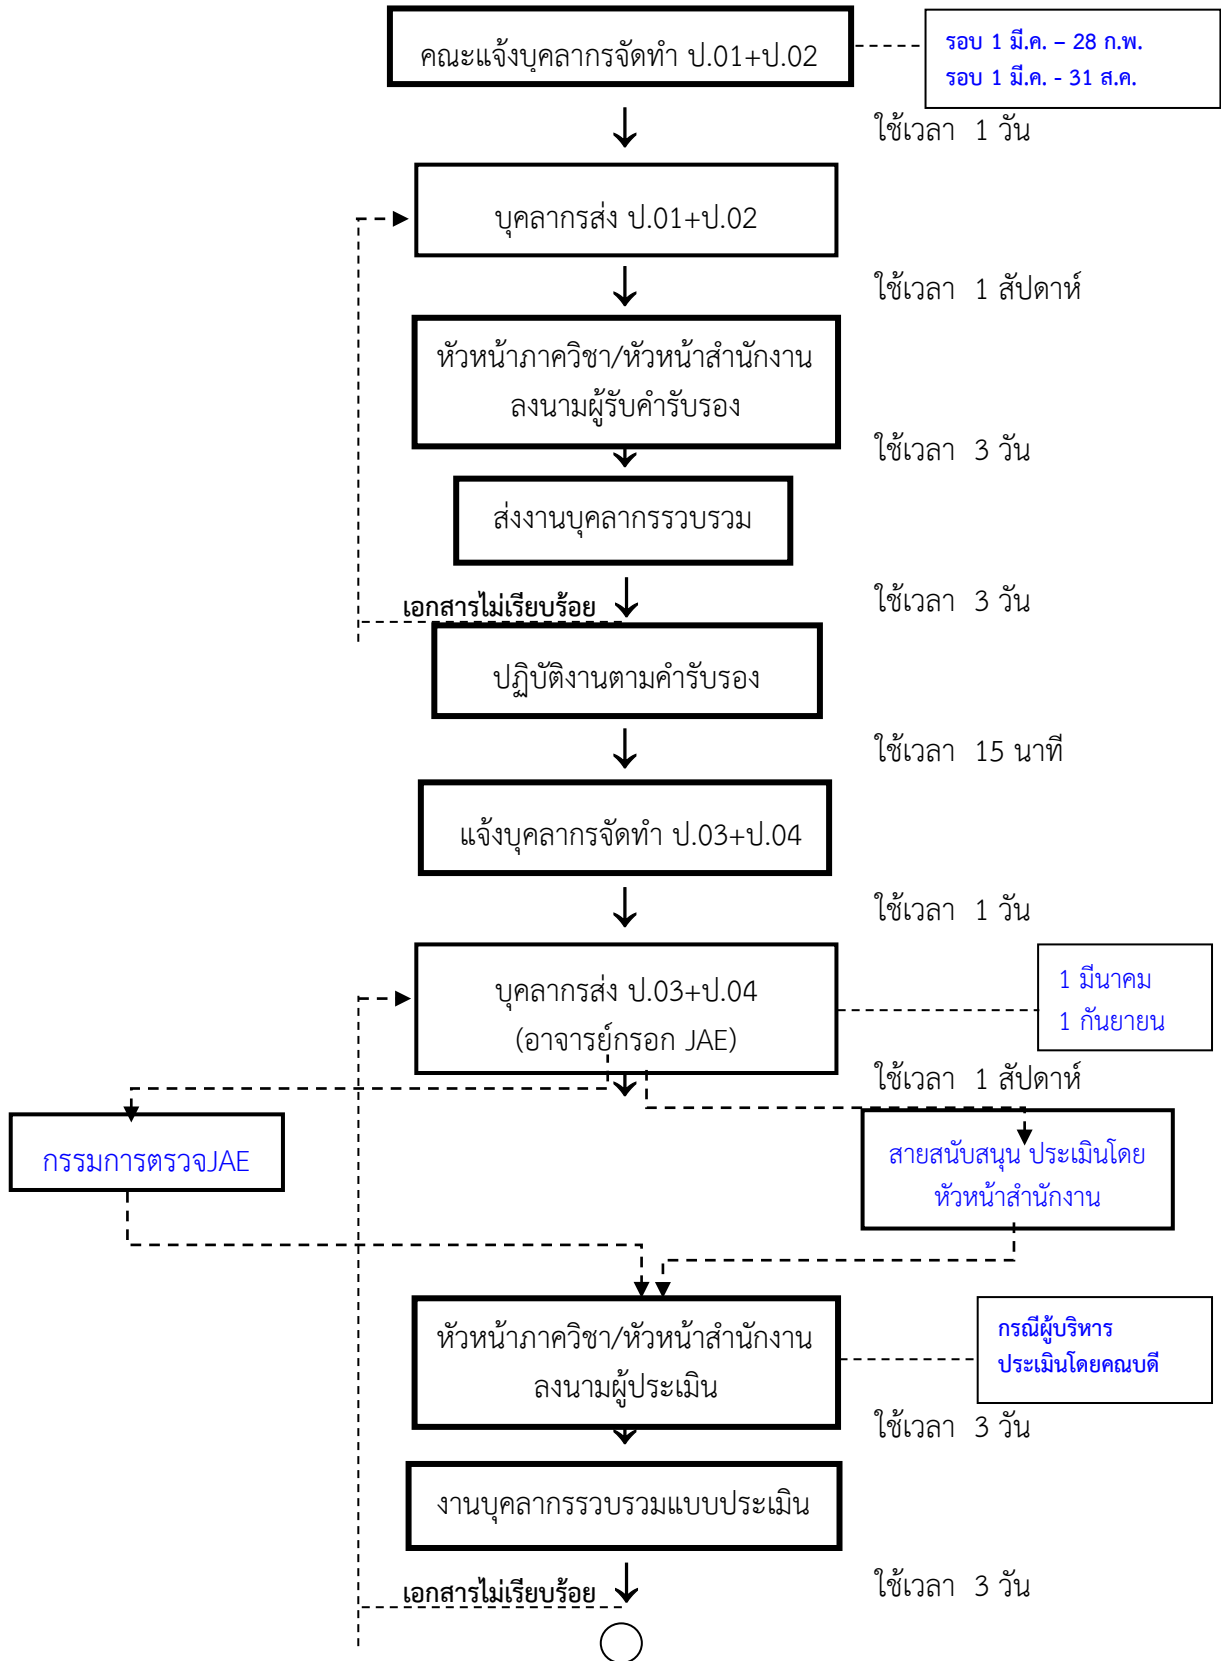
คณะแจ้งบุคลากรจัดทำ ป.01+ป.02

รอบ 1 มี.ค. – 28 ก.พ.
รอบ 1 มี.ค. - 31 ส.ค.

ใช้เวลา 1 วัน

บุคลากรส่ง ป.01+ป.02

ใช้เวลา 1 สัปดาห์

หัวหน้าภาควิชา/หัวหน้าสำนักงาน ลงนามผู้รับคำรับรอง

ใช้เวลา 3 วัน

ส่งงานบุคลากรรวบรวม

เอกสารไม่เรียบร้อย

ใช้เวลา 3 วัน

ปฏิบัติงานตามคำรับรอง

ใช้เวลา 15 นาที

แจ้งบุคลากรจัดทำ ป.03+ป.04

ใช้เวลา 1 วัน

บุคลากรส่ง ป.03+ป.04 (อาจารย์กรอก JAE)

1 มีนาคม
1 กันยายน

ใช้เวลา 1 สัปดาห์

กรรมการตรวจJAE

สายสนับสนุน ประเมินโดย หัวหน้าสำนักงาน

หัวหน้าภาควิชา/หัวหน้าสำนักงาน ลงนามผู้ประเมิน

กรณีผู้บริหาร ประเมินโดยคณบดี

ใช้เวลา 3 วัน

งานบุคลากรรวบรวมแบบประเมิน

เอกสารไม่เรียบร้อย

ใช้เวลา 3 วัน